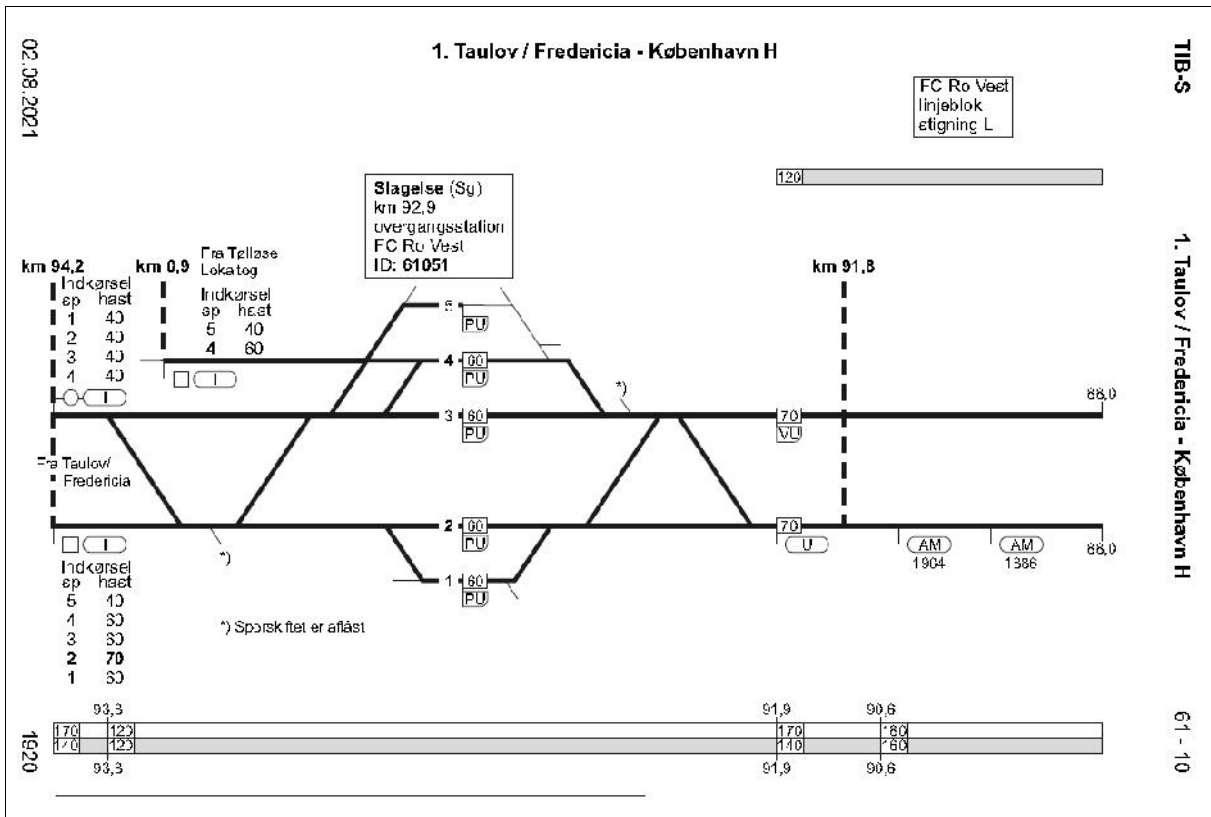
02.08.2021

1. Taulov / Fredericia - København H

TIB-S

FC Ro Vest
linjeblok
retning L

120

Slagelse (Sg)
km 92,9
overgangsstation
FC Ro Vest
ID: 61051

km 94,2

km 0,9

Fra Tølløse
Lokatog

km 91,8

Indkørsel
sp hast
1 40
2 40
3 40
4 40

Indkørsel
sp hast
5 40
4 60

5
PU

4 60
PU

*)

3 60
PU

70
VU

88,0

Fra Taulov/
Fredericia

2 60
PU

70
U

AM
1904

AM
1386

88,0

*)

1 60
PU

Indkørsel
sp hast
5 40
4 60
3 60
2 70
1 60

*) Sporskiftet er aflåst

93,3

91,9

90,6

| 170 | 120 | 170 | 160 |
|---|---|---|---|
| 170 | 120 | 140 | 160 |

93,3

91,9

90,6

1920

1. Taulov / Fredericia - København H

61 - 10